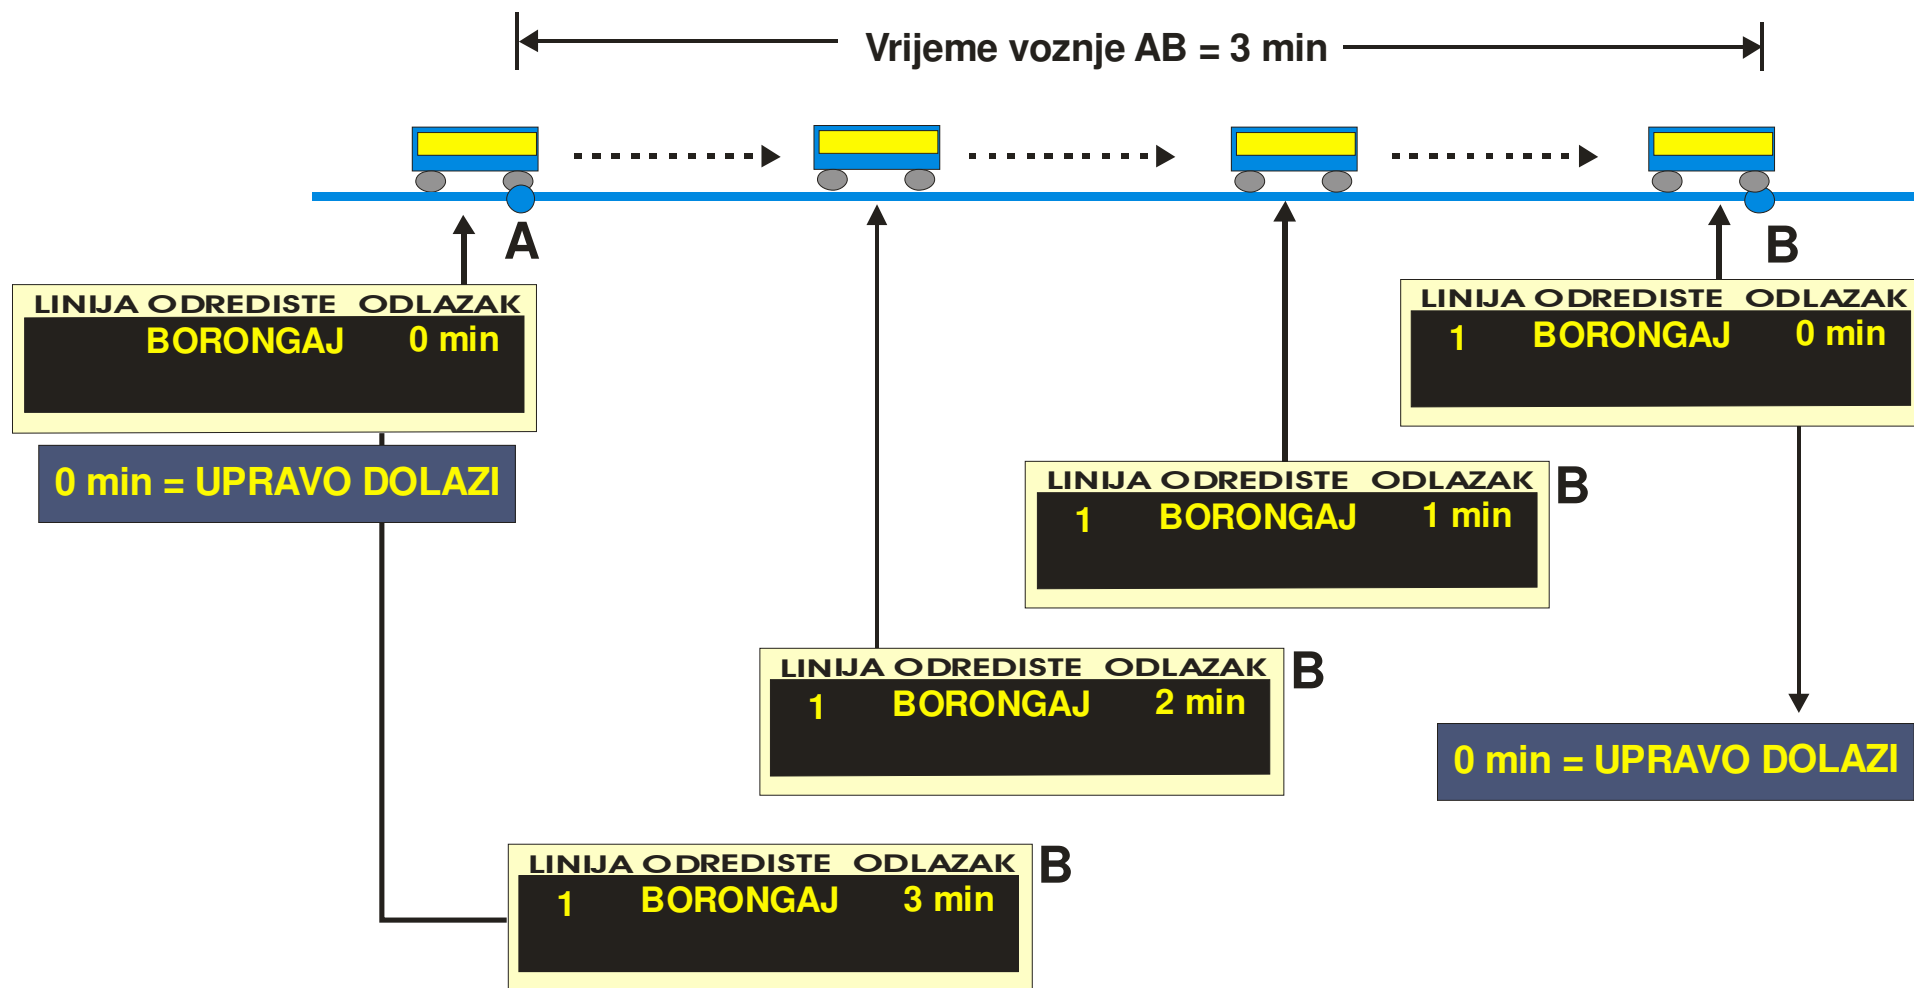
Vrijeme voznje AB = 3 min

A

B

LINIJA ODREDISTE ODLAZAK
BORONGAJ 0 min

0 min = UPRAVO DOLAZI

LINIJA ODREDISTE ODLAZAK
1 BORONGAJ 0 min

LINIJA ODREDISTE ODLAZAK
1 BORONGAJ 1 min
B

LINIJA ODREDISTE ODLAZAK
1 BORONGAJ 2 min
B

0 min = UPRAVO DOLAZI

LINIJA ODREDISTE ODLAZAK
1 BORONGAJ 3 min
B